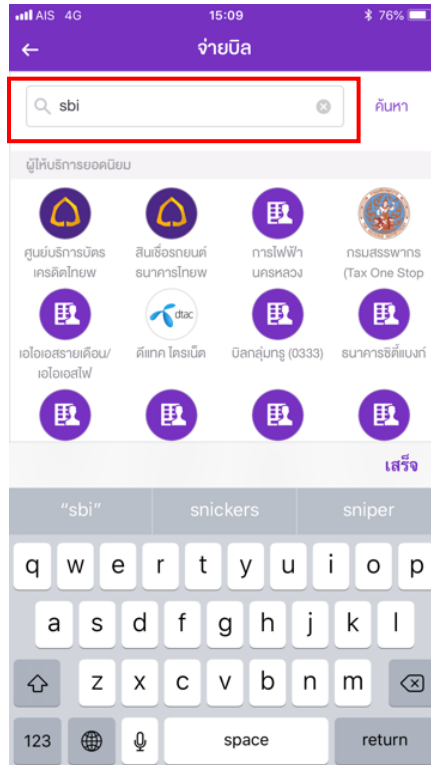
AIS 4G 15:09 76%

จ่ายบิล

sbi

ค้นหา

ผู้ให้บริการยอดนิยม

ศูนย์บริการบัตรเครดิตไทยพ

สินเชื่อรถยนต์ธนาคารไทยพ

การไฟฟ้านครหลวง

กรมสรรพากร (Tax One Stop

dtac

เอไอเอสรายเดือน/เอไอเอสไฟ

ดีแทค ไตรเน็ต

บิลกลุ่มทรู (0333)

ธนาคารซิตี้แบงก์

เสร็จ

"sbi" snickers sniper

q w e r t y u i o p

a s d f g h j k l

z x c v b n m

123 space return